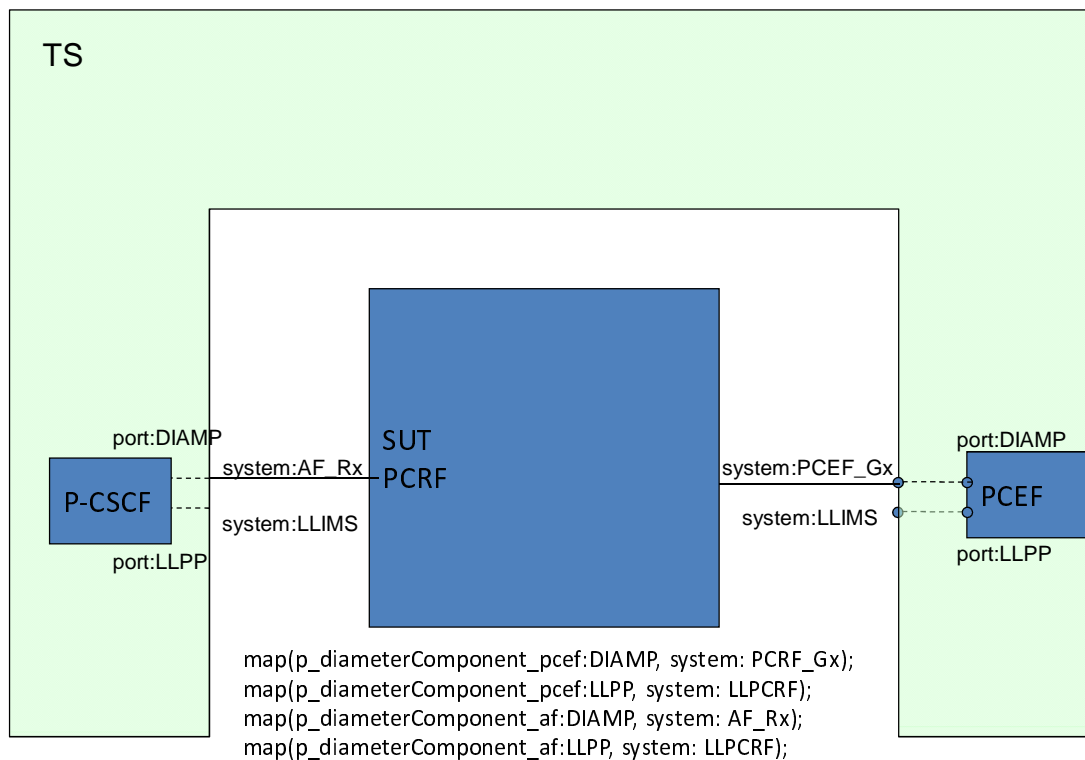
TS

port:DIAMP

P-CSCF

port:LLPP

system:AF_Rx

system:LLIMS

SUT
PCRF

system:PCEF_Gx

system:LLIMS

port:DIAMP

PCEF

port:LLPP

map(p_diameterComponent_pcef:DIAMP, system: PCRF_Gx);
map(p_diameterComponent_pcef:LLPP, system: LLPCRF);
map(p_diameterComponent_af:DIAMP, system: AF_Rx);
map(p_diameterComponent_af:LLPP, system: LLPCRF);